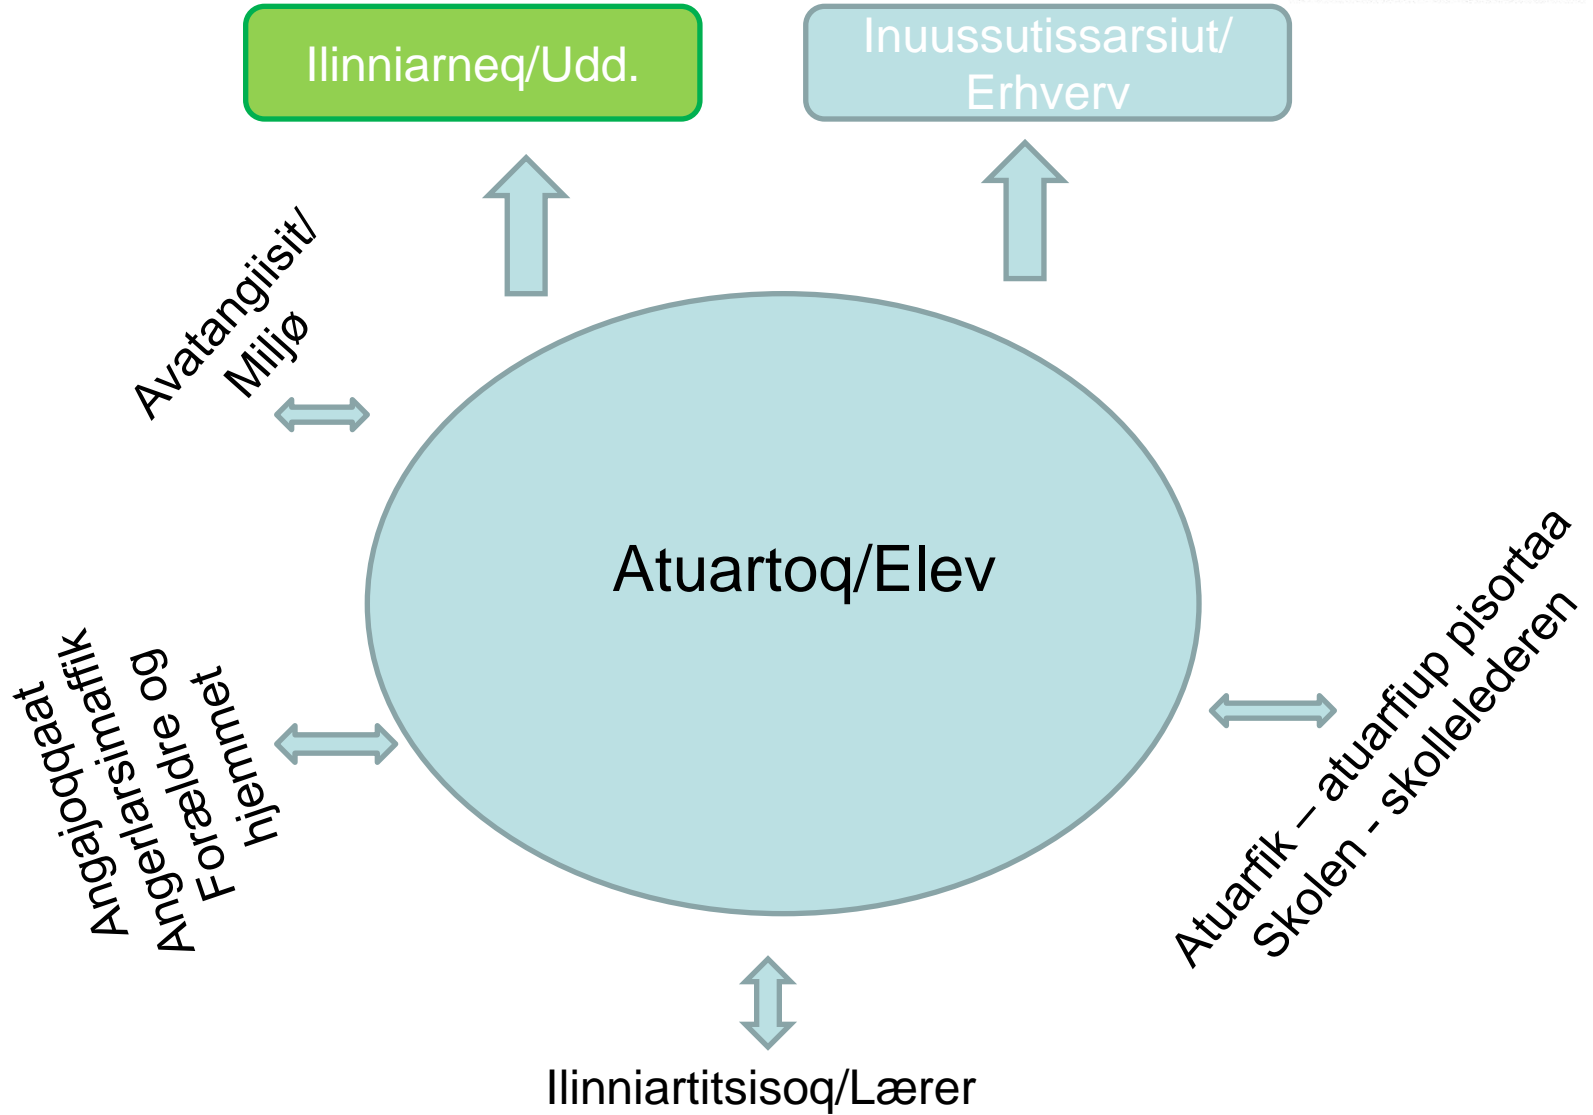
Ilinniarneq/Udd.

Inuussutissarsiut/ Erhverv

Avatangiisit/ Miljø

Atuartoq/Elev

Angajoqqaat Angerlarsimaffik Angerlarsimaffik Angeldre og Forældre og hjemmet

Atuarfik – atuarfiup pisortaa Skolen - skolelederen

Ilinniartitsisoq/Lærer